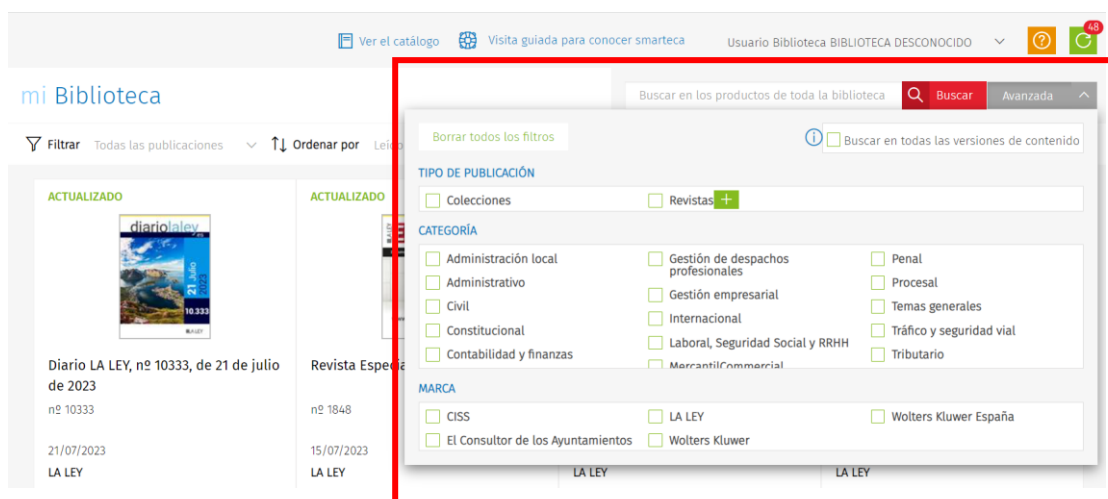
Ver el catálogo  Visita guiada para conocer smarteca  Usuario Biblioteca BIBLIOTECA DESCONOCIDO  ?  48

mi Biblioteca

Buscar en los productos de toda la biblioteca  Buscar  Avanzada

Filtrar  Todas las publicaciones  Ordenar por  Leí

Borrar todos los filtros  Buscar en todas las versiones de contenido

TIPO DE PUBLICACIÓN
Colecciones
Revistas +

CATEGORÍA
Administración local
Administrativo
Civil
Constitucional
Contabilidad y finanzas
Gestión de despachos profesionales
Gestión empresarial
Internacional
Laboral, Seguridad Social y RRHH
MercantilCommercial
Penal
Procesal
Temas generales
Tráfico y seguridad vial
Tributario

MARCA
CISS
El Consultor de los Ayuntamientos
LA LEY
Wolters Kluwer
Wolters Kluwer España

ACTUALIZADO
diariolaley
21 Julio 2023
10.333
Diario LA LEY, nº 10333, de 21 de julio de 2023
nº 10333
21/07/2023
LA LEY

ACTUALIZADO
Revista Especi
nº 1848
15/07/2023
LA LEY

LA LEY

LA LEY